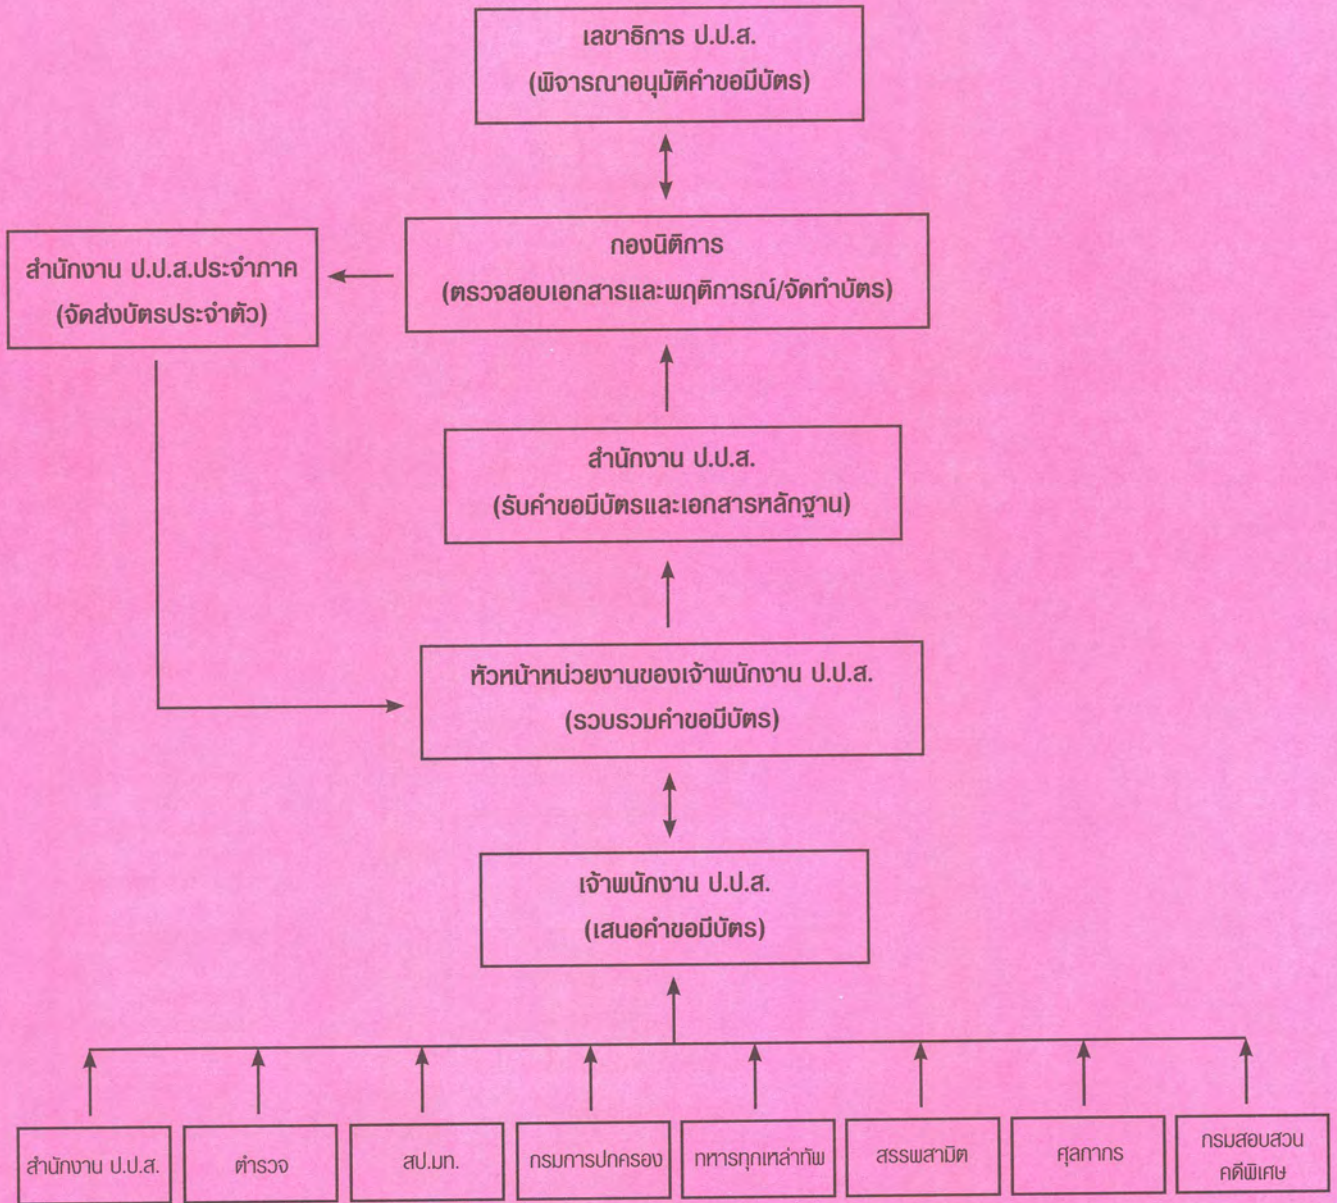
เลขาธิการ ป.ป.ส.
(พิจารณาอนุมัติคำขอมีบัตร)

สำนักงาน ป.ป.ส.ประจำภาค
(จัดส่งบัตรประจำตัว)

กองนิติการ
(ตรวจสอบเอกสารและพฤติการณ์/จัดทำบัตร)

สำนักงาน ป.ป.ส.
(รับคำขอมีบัตรและเอกสารหลักฐาน)

หัวหน้าหน่วยงานของเจ้าพนักงาน ป.ป.ส.
(รวบรวมคำขอมีบัตร)

เจ้าพนักงาน ป.ป.ส.
(เสนอคำขอมีบัตร)

สำนักงาน ป.ป.ส.

ตำรวจ

สป.มท.

กรมการปกครอง

ทหารทุกเหล่าทัพ

สรรพสามิต

ศุลกากร

กรมสอบสวนคดีพิเศษ